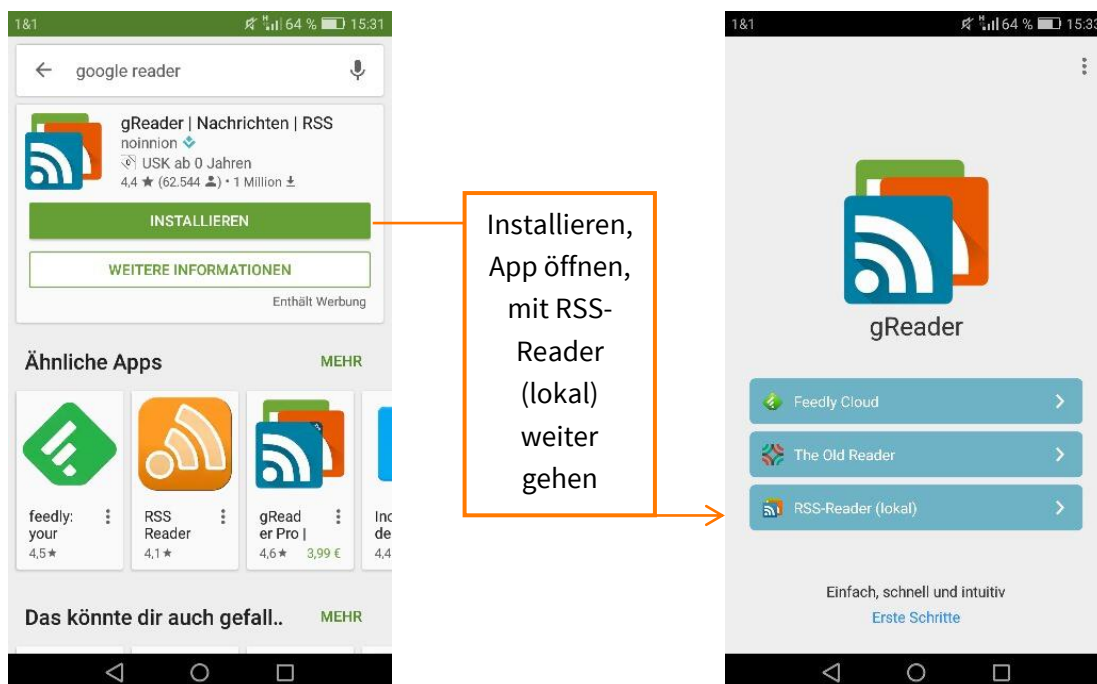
1&1 64 % 15:31

google reader

gReader | Nachrichten | RSS
noinnion
USK ab 0 Jahren
4,4 ★ (62.544) • 1 Million

INSTALLIEREN

WEITERE INFORMATIONEN

Enthält Werbung

Ähnliche Apps MEHR

feedly: your
4,5★

RSS Reader
4,1★

gRead er Pro |
4,6★ 3,99 €

Inc de
4,4

Das könnte dir auch gefall.. MEHR

Installieren, App öffnen, mit RSS-Reader (lokal) weiter gehen

1&1 64 % 15:33

gReader

Feedly Cloud

The Old Reader

RSS-Reader (lokal)

Einfach, schnell und intuitiv
Erste Schritte